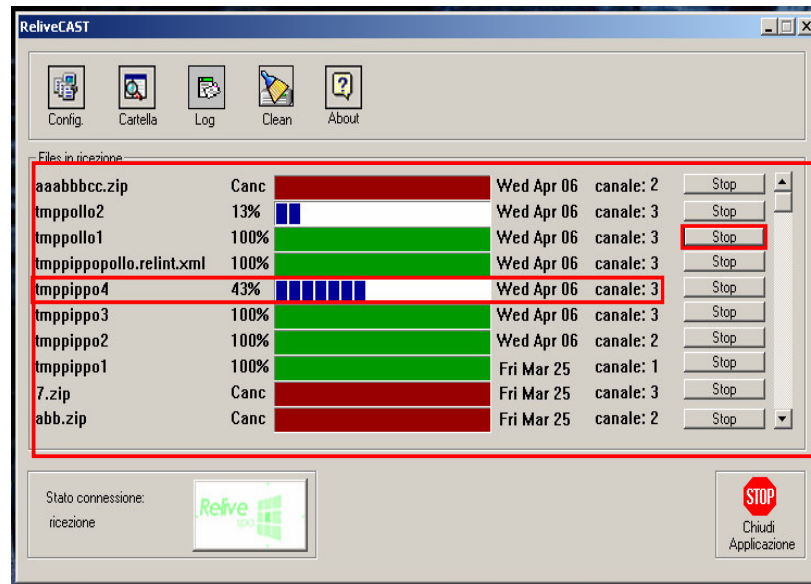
ReliveCAST

Config. Cartella Log Clean About

Files in ricezione

| | | | | |
|---|---|---|---|---|
| aaabbbcc.zip | Canc | Wed Apr 06 | canale: 2 | Stop |
| tmppollo2 | 13% | Wed Apr 06 | canale: 3 | Stop |
| tmppollo1 | 100% | Wed Apr 06 | canale: 3 | Stop |
| tmppippopollo.relint.xml | 100% | Wed Apr 06 | canale: 3 | Stop |
| tmppippo4 | 43% | Wed Apr 06 | canale: 3 | Stop |
| tmppippo3 | 100% | Wed Apr 06 | canale: 3 | Stop |
| tmppippo2 | 100% | Wed Apr 06 | canale: 2 | Stop |
| tmppippo1 | 100% | Fri Mar 25 | canale: 1 | Stop |
| 7.zip | Canc | Fri Mar 25 | canale: 3 | Stop |
| abb.zip | Canc | Fri Mar 25 | canale: 2 | Stop |

Stato connessione:
ricezione

Relive spa

STOP
Chiudi Applicazione